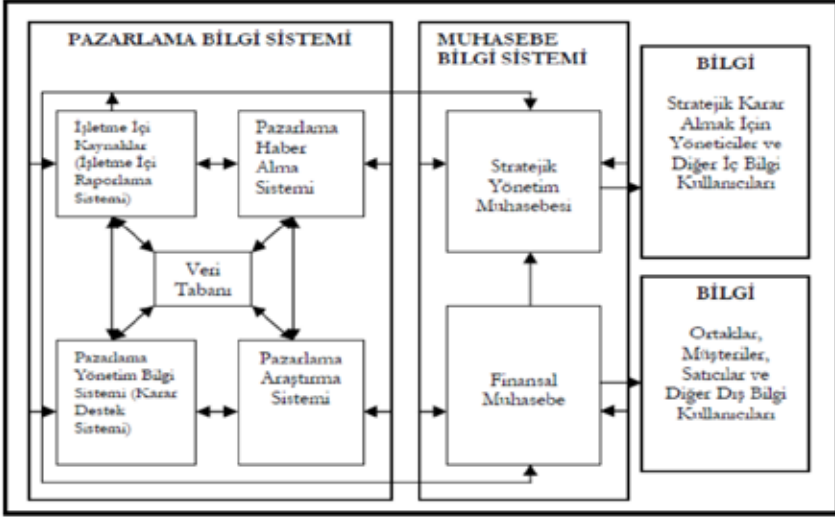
PAZARLAMA BİLGİ SİSTEMİ

İşletme İçi Kaynaklar (İşletme İçi Raporlama Sistemi)

Pazarlama Haber Alma Sistemi

Veri Tabanı

Pazarlama Yönetim Bilgi Sistemi (Karar Destek Sistemi)

Pazarlama Araştırma Sistemi

MUHASEBE BİLGİ SİSTEMİ

Stratejik Yönetim Muhasebesi

Finansal Muhasebe

BİLGİ

Stratejik Karar Almak İçin Yöneticiler ve Diğer İç Bilgi Kullanıcıları

BİLGİ

Ortaklar, Müşteriler, Satıcılar ve Diğer Dış Bilgi Kullanıcıları